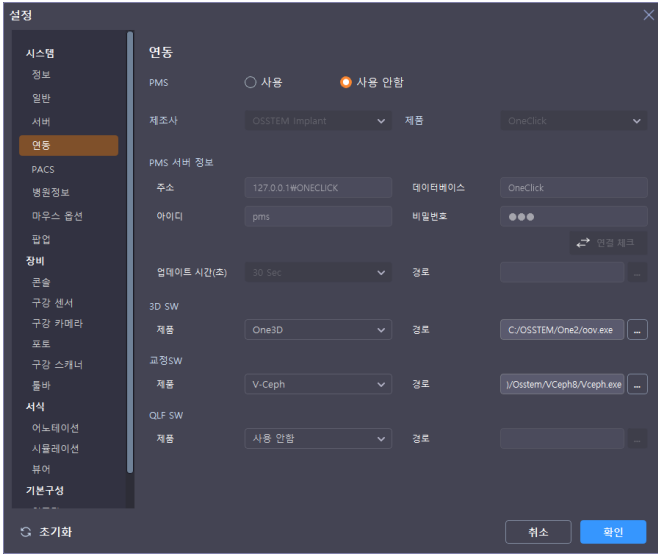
설정

시스템
정보
일반
서버
연동
PACS
병원정보
마우스 옵션
팝업
장비
콘솔
구강 센서
구강 카메라
포토
구강 스캐너
툴바
서식
어노테이션
시뮬레이션
뷰어
기본구성
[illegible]

연동

PMS
사용
사용 안함

제조사
OSSTEM Implant
제품
OneClick

PMS 서버 정보
주소
127.0.0.1₩ONECLICK
데이터베이스
OneClick
아이디
pms
비밀번호
●●●
연결 체크

업데이트 시간(초)
30 Sec
경로
...

3D SW
제품
One3D
경로
C:/OSSTEM/One2/oov.exe
...

교정SW
제품
V-Ceph
경로
)/Osstem/VCeph8/Vceph.exe
...

QLF SW
제품
사용 안함
경로
...

초기화
취소
확인